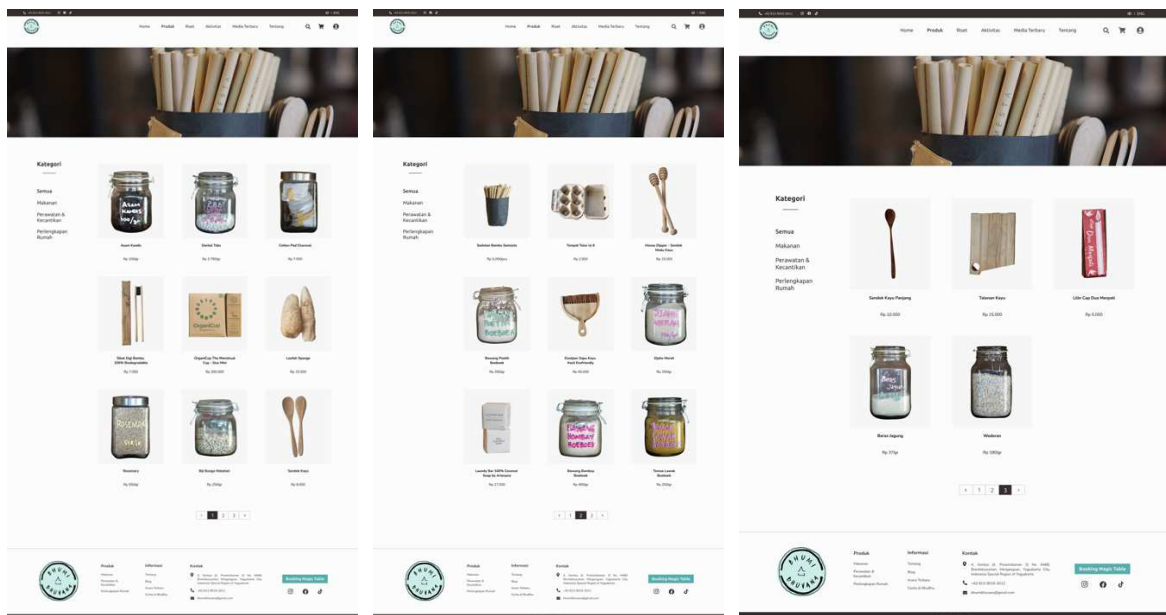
Home Produk Riset Aktivitas Media Terbaru Tentang

Kategori

Semua
Makanan
Perawatan & Kecantikan
Perlengkapan Rumah

Asam Kandis
Rp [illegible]

Sereal Tabo
Rp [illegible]

Cotton Pad Coconut
Rp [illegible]

Sikat Gigi Bambu 100% Biodegradable
Rp 7.000

OrganiCup The Menstrual Cup - Size Mini
Rp 300.000

Loofah Sponge
Rp 10.000

Rosemary
Rp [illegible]

Biji Bunga Matahari
Rp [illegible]

Sendok Kayu
Rp 8.000

‹ 1 2 3 ›

Produk
Makanan
Perawatan & Kecantikan
Perlengkapan Rumah

Informasi
Tentang
Blog
Acara Terbaru
Cerita & Mediku

Kontak

Booking Magic Table

Home Produk Riset Aktivitas Media Terbaru Tentang

Kategori

Semua
Makanan
Perawatan & Kecantikan
Perlengkapan Rumah

Sedotan Bambu Semuria
Rp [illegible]

Tempat Telur isi 6
Rp 2.000

Honey Dipper - Sendok Madu Kayu
Rp 10.000

Bawang Putih Bubuk
Rp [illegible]

Kiosk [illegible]
Rp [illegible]

Djahe Merah
Rp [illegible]

Laundry Bar 100% Coconut Soap
Rp 27.000

Bawang Bombay Bubuk
Rp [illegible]

Temulawak Bubuk
Rp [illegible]

‹ 1 2 3 ›

Produk
Makanan
Perawatan & Kecantikan
Perlengkapan Rumah

Informasi
Tentang
Blog
Acara Terbaru
Cerita & Mediku

Kontak

Booking Magic Table

Home Produk Riset Aktivitas Media Terbaru Tentang

Kategori

Semua
Makanan
Perawatan & Kecantikan
Perlengkapan Rumah

Sendok Kayu Panjang
Rp 10.000

Talenan Kayu
Rp 15.000

Lilin Cap Dua Merpati
Rp 3.000

Beras Jagung
Rp 37/gr

Wijen
Rp 100/gr

‹ 1 2 3 ›

BHUMI PRAYANA

Produk
Makanan
Perawatan & Kecantikan
Perlengkapan Rumah

Informasi
Tentang
Blog
Acara Terbaru
Cerita & Mediku

Kontak
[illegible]
+62 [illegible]
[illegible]@gmail.com

Booking Magic Table